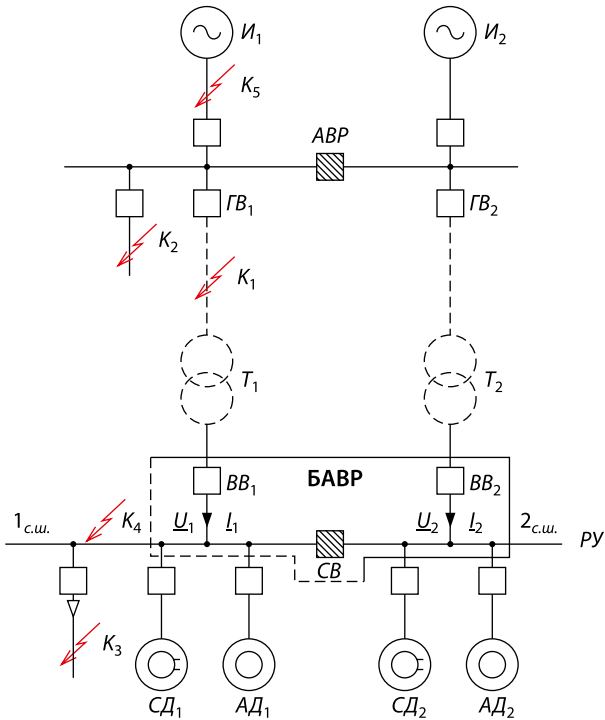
$И_1$

$И_2$

$K_5$

$АВР$

$ГВ_1$

$ГВ_2$

$K_2$

$K_1$

$T_1$

$T_2$

БАВР

$ВВ_1$

$ВВ_2$

$1_{с.ш.}$

$K_4$

$\underline{U}_1$

$\underline{I}_1$

$\underline{U}_2$

$\underline{I}_2$

$2_{с.ш.}$

$РУ$

$СВ$

$K_3$

$СД_1$

$АД_1$

$СД_2$

$АД_2$